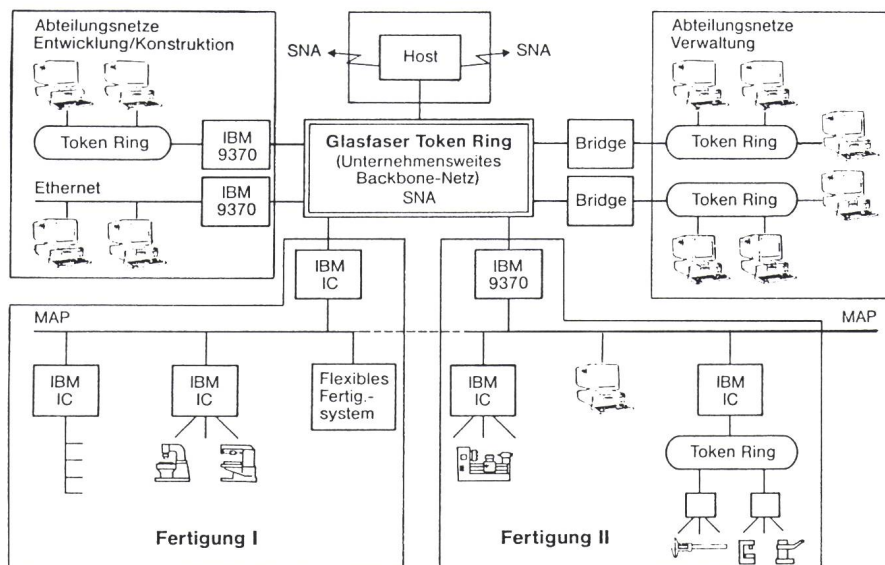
Abteilungsnetze Entwicklung/Konstruktion

SNA

Host

SNA

Abteilungsnetze Verwaltung

Token Ring

IBM 9370

Glasfaser Token Ring (Unternehmensweites Backbone-Netz) SNA

Bridge

Token Ring

Ethernet

IBM 9370

Bridge

Token Ring

IBM IC

IBM 9370

MAP

MAP

IBM IC

IBM IC

Flexibles Fertig.-system

IBM IC

IBM IC

Token Ring

Fertigung I

Fertigung II